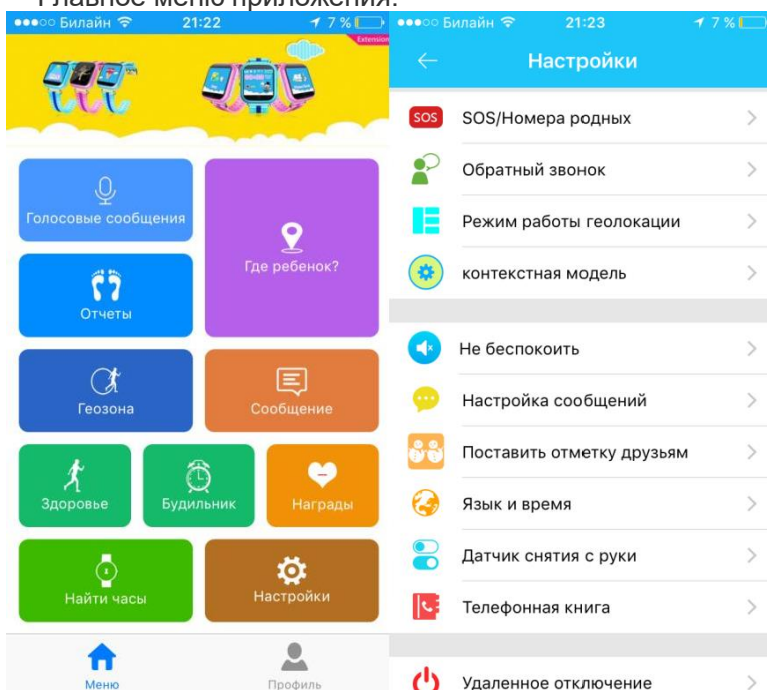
Главное меню приложения:

●●●○○ Билайн 21:22 7 %

Extension

Голосовые сообщения

Где ребенок?

Отчеты

Геозона

Сообщение

Здоровье

Будильник

Награды

Найти часы

Настройки

Меню

Профиль

●●●○○ Билайн 21:23 7 %

Настройки

SOS SOS/Номера родных

Обратный звонок

Режим работы геолокации

контекстная модель

Не беспокоить

Настройка сообщений

Поставить отметку друзьям

Язык и время

Датчик снятия с руки

Телефонная книга

Удаленное отключение